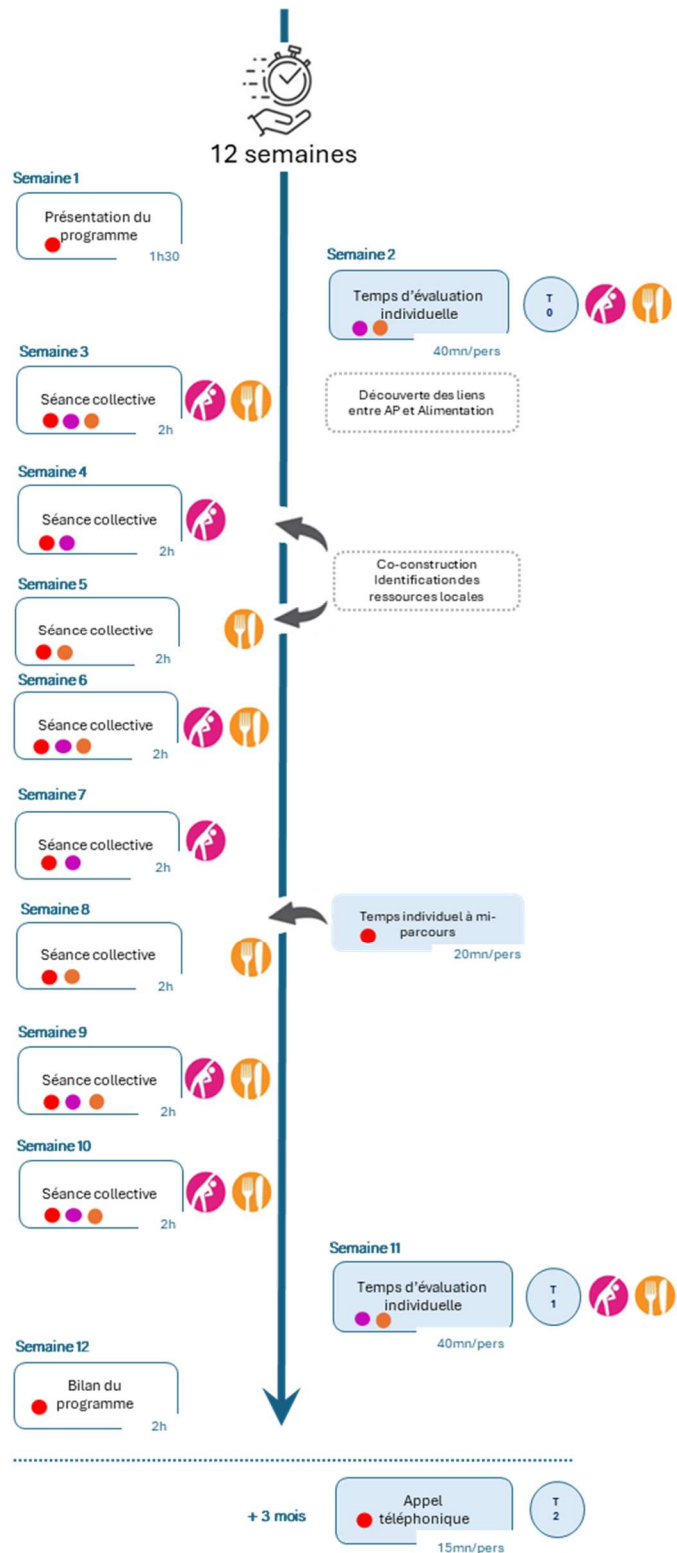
12 semaines

Semaine 1

Présentation du programme

1h30

Semaine 2

Temps d'évaluation individuelle

T 0

40mn/pers

Semaine 3

Séance collective

2h

Découverte des liens entre AP et Alimentation

Semaine 4

Séance collective

2h

Co-construction Identification des ressources locales

Semaine 5

Séance collective

2h

Semaine 6

Séance collective

2h

Semaine 7

Séance collective

2h

Semaine 8

Séance collective

2h

Temps individuel à mi-parcours

20mn/pers

Semaine 9

Séance collective

2h

Semaine 10

Séance collective

2h

Semaine 11

Temps d'évaluation individuelle

T 1

40mn/pers

Semaine 12

Bilan du programme

2h

+ 3 mois

Appel téléphonique

T 2

15mn/pers